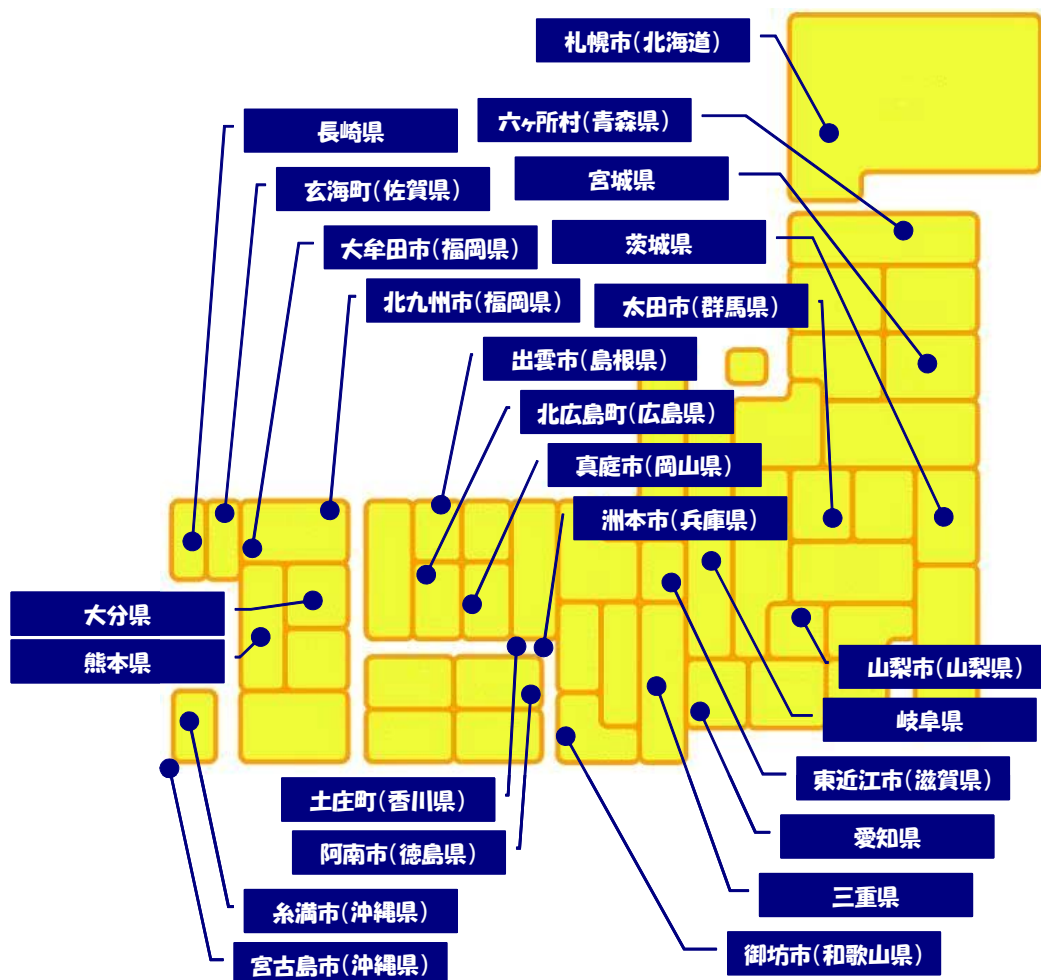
札幌市(北海道)

六ヶ所村(青森県)

宮城県

茨城県

太田市(群馬県)

長崎県

玄海町(佐賀県)

大牟田市(福岡県)

北九州市(福岡県)

出雲市(島根県)

北広島町(広島県)

真庭市(岡山県)

洲本市(兵庫県)

大分県

熊本県

山梨市(山梨県)

岐阜県

東近江市(滋賀県)

愛知県

三重県

土庄町(香川県)

阿南市(徳島県)

糸満市(沖縄県)

宮古島市(沖縄県)

御坊市(和歌山県)